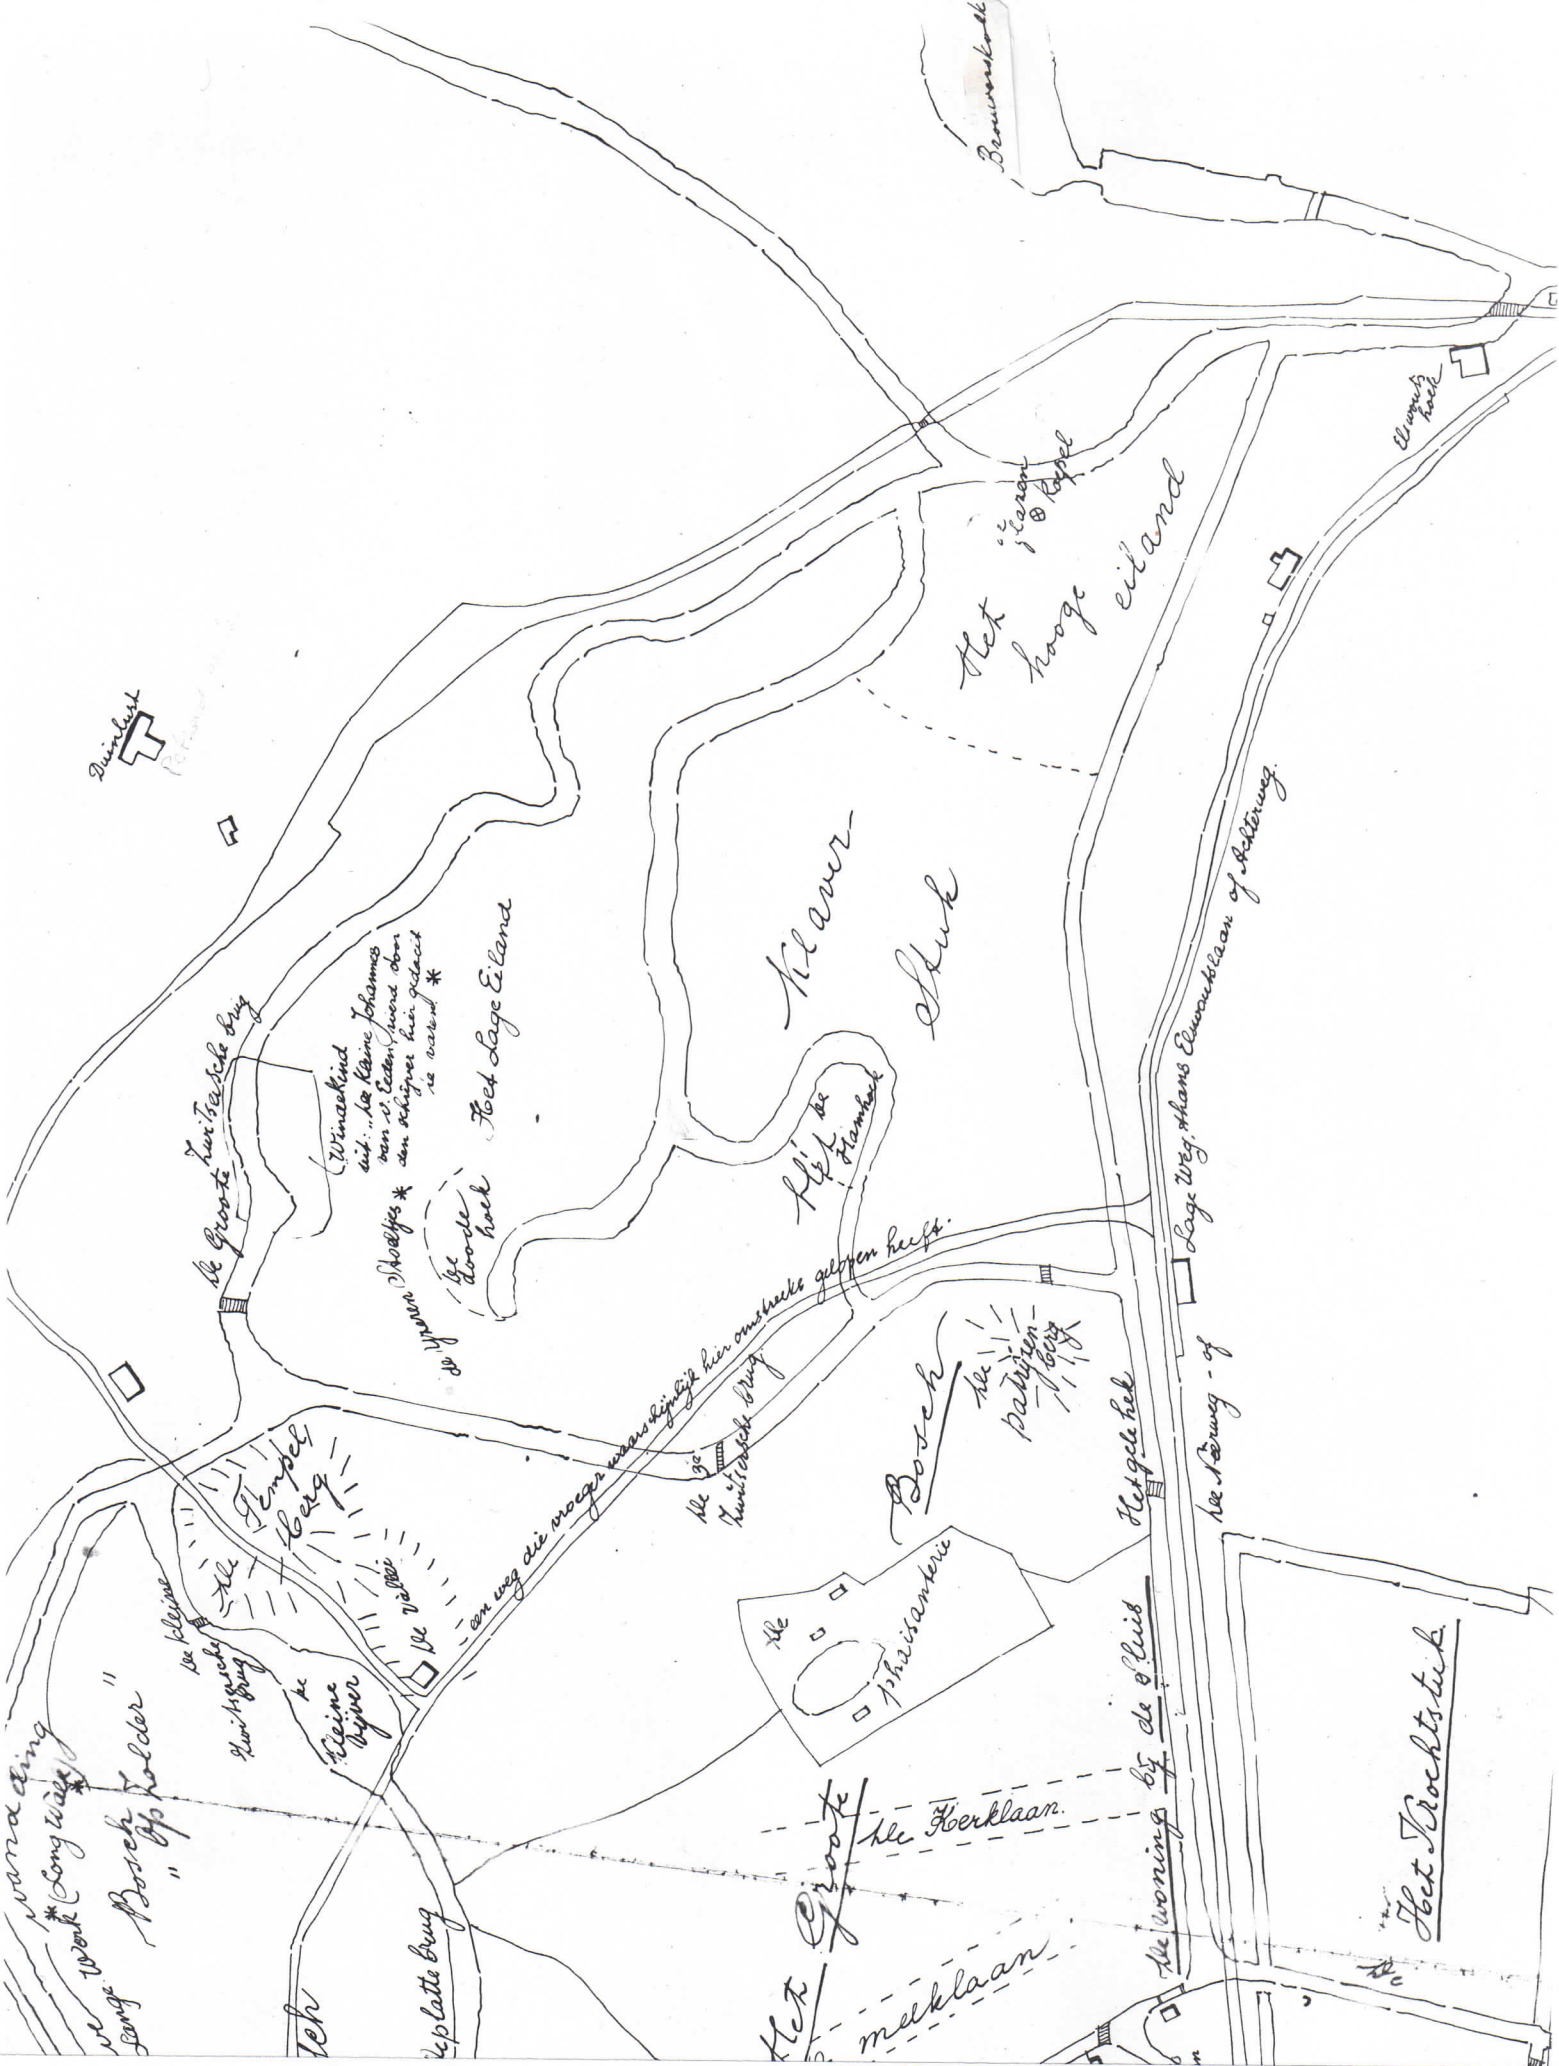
Brouwersko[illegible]

Duinlust

Het
't ijzeren
⊕ Kapel
hooge eiland

Eluwouts hoek

Klaver-
Stuk

De Groote Kwispelsche brug

Windekind
uit: „de kleine Johannes
van v. Eeden, werd door
den schrijver hier gedacht
te vaaren *

Het Lage Eiland

de vreemen Stoeltjes *

De doodle hoek

Slip de Slamhoek

een weg die vroeger waarschijnlijk hier omstreeks geloopen heeft.

Lage Weg, thans Elswoutslaan of Achterweg.

de patrijzen-berg

Bosch

De 3e Kwispelsche brug

Het geele hek

De Nieuwe weg - of

De Tempel berg

De kleine Kwispelsche brug

De viller

de kleine vijver

De Phaisanterie

wandeling
* Long Walk
Lange work
Bosch
„Op Kolder"

De platte brug

Het Groote

De Kerklaan.

De woning bij de Sluis

Het Vruchtstuk

melklaan

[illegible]